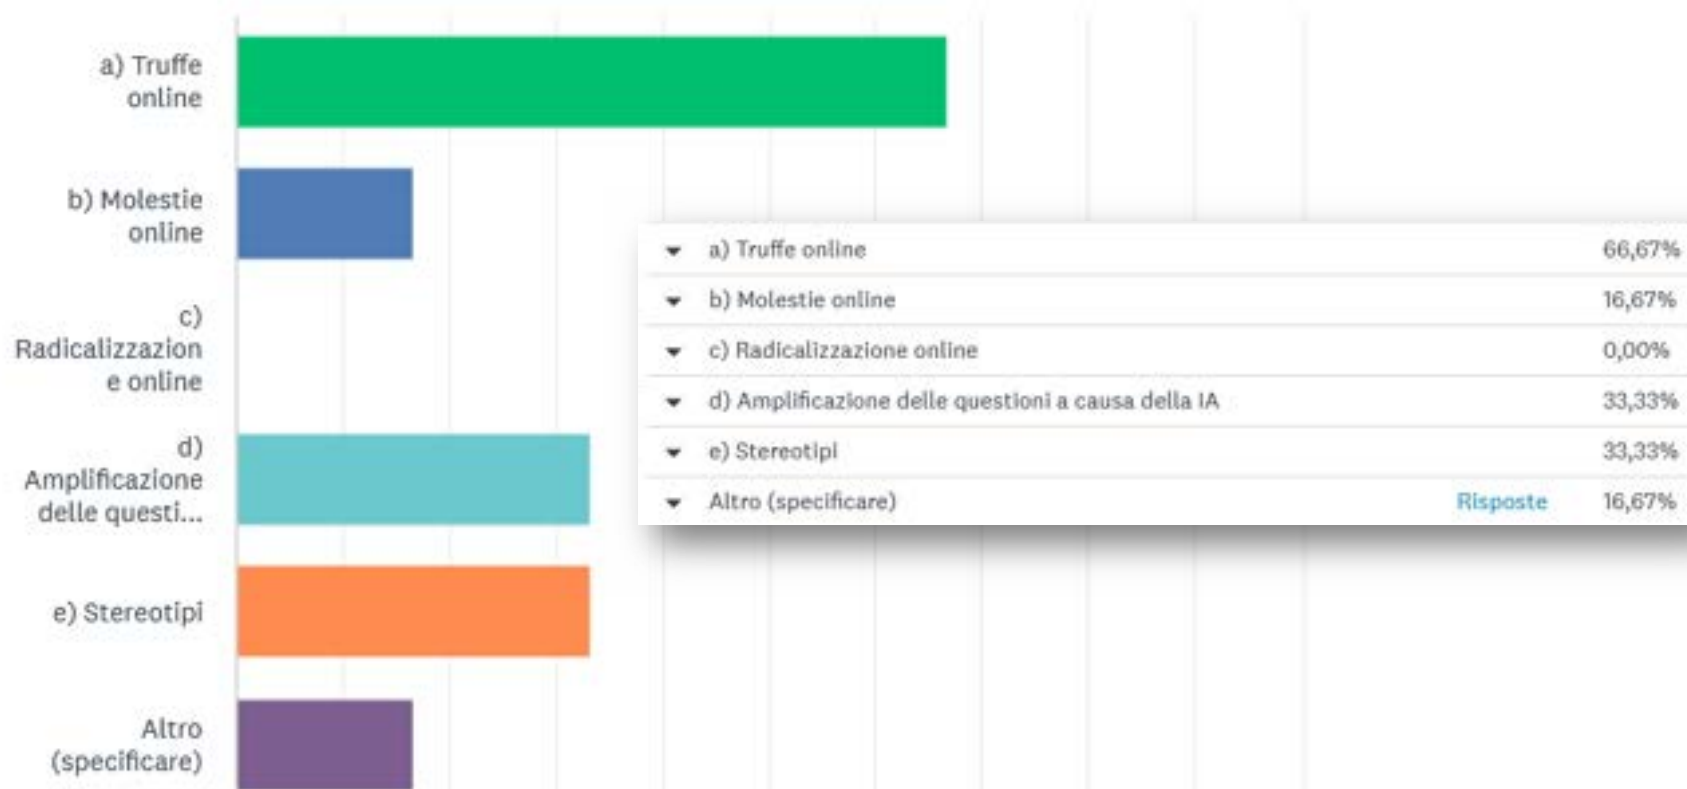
a) Truffe online

b) Molestie online

c) Radicalizzazion e online

d) Amplificazione delle questi...

e) Stereotipi

Altro (specificare)

| | | | |
|---|---|---|---|
| ▾ | a) Truffe online | | 66,67% |
| ▾ | b) Molestie online | | 16,67% |
| ▾ | c) Radicalizzazione online | | 0,00% |
| ▾ | d) Amplificazione delle questioni a causa della IA | | 33,33% |
| ▾ | e) Stereotipi | | 33,33% |
| ▾ | Altro (specificare) | Risposte | 16,67% |